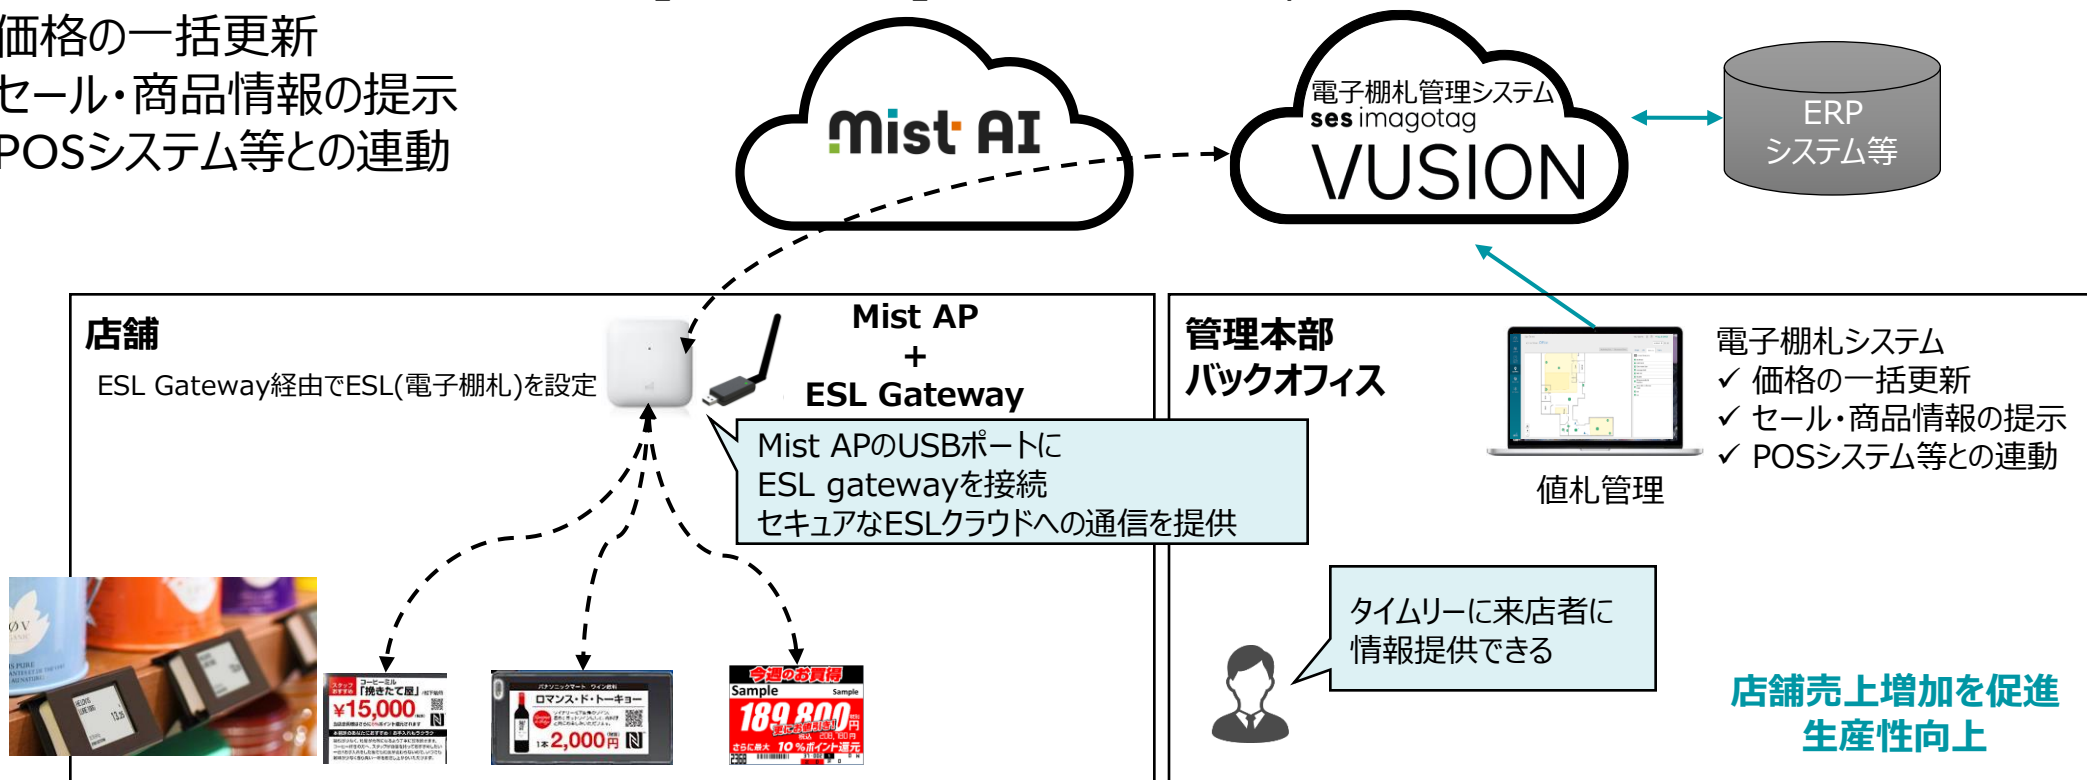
価格の一括更新
セール・商品情報の提示
POSシステム等との連動

Mist AI

電子棚札管理システム
ses imagotag
VUSION

ERP
システム等

店舗
ESL Gateway経由でESL(電子棚札)を設定

Mist AP
+
ESL Gateway

Mist APのUSBポートに
ESL gatewayを接続
セキュアなESLクラウドへの通信を提供

管理本部
バックオフィス

電子棚札システム
✓ 価格の一括更新
✓ セール・商品情報の提示
✓ POSシステム等との連動

値札管理

タイムリーに来店者に
情報提供できる

店舗売上増加を促進
生産性向上

「挽きたて屋」
¥15,000

ロマンス・ド・トーキョー
2,000円

今週のお買得
Sample
189,800円
10%ポイント還元